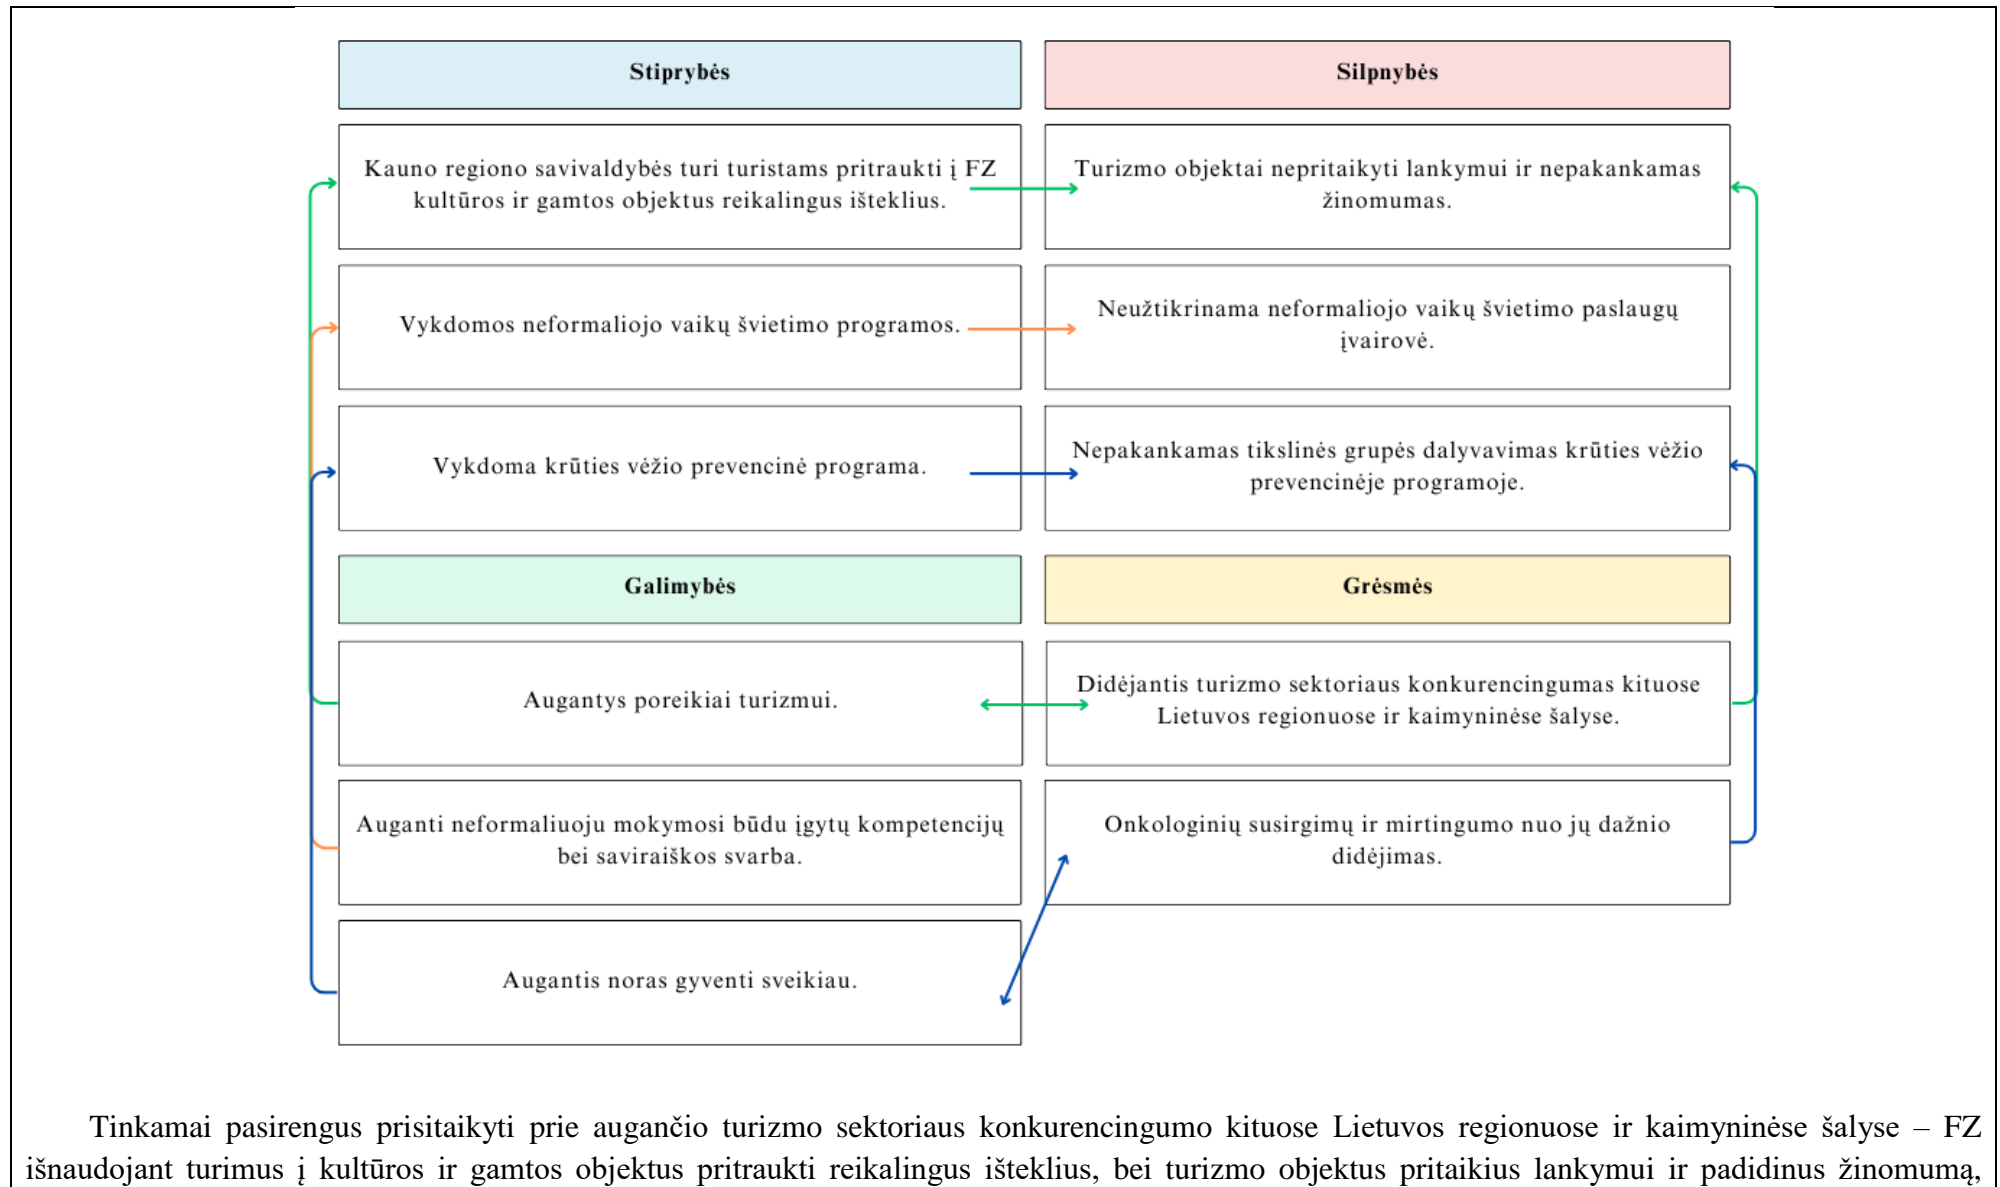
Stiprybės

Silpnybės

Kauno regiono savivaldybės turi turistams pritraukti į FZ kultūros ir gamtos objektus reikalingus išteklius.

Turizmo objektai nepritaikyti lankymui ir nepakankamas žinomumas.

Vykdomos neformaliojo vaikų švietimo programos.

Neužtikrinama neformaliojo vaikų švietimo paslaugų įvairovė.

Vykdoma krūties vėžio prevencinė programa.

Nepakankamas tikslinės grupės dalyvavimas krūties vėžio prevencinėje programoje.

Galimybės

Grėsmės

Augantys poreikiai turizmui.

Didėjantis turizmo sektoriaus konkurencingumas kituose Lietuvos regionuose ir kaimyninėse šalyse.

Auganti neformaliuoju mokymosi būdu įgytų kompetencijų bei saviraiškos svarba.

Onkologinių susirgimų ir mirtingumo nuo jų dažnio didėjimas.

Augantis noras gyventi sveikiau.

Tinkamai pasirengus prisitaikyti prie augančio turizmo sektoriaus konkurencingumo kituose Lietuvos regionuose ir kaimyninėse šalyse – FZ išnaudojant turimus į kultūros ir gamtos objektus pritraukti reikalingus išteklius, bei turizmo objektus pritaikius lankymui ir padidinus žinomumą,